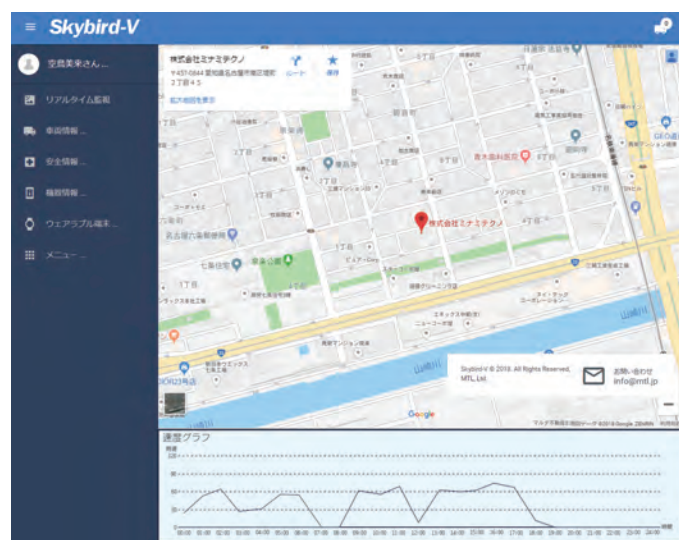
Skybird-V

空島美来さん...

リアルタイム監視

車両情報...

安全情報...

輸送情報...

ウェアラブル端末...

メニュー...

株式会社ミナミテクノ

〒457-0844 愛知県名古屋市南区宝生町2丁目45

ルート

保存

拡大地図を表示

株式会社ミナミテクノ

Skybird-V © 2018, All Rights Reserved, MTL Ltd.

お問い合わせ
info@mtl.jp

Google

速度グラフ

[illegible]